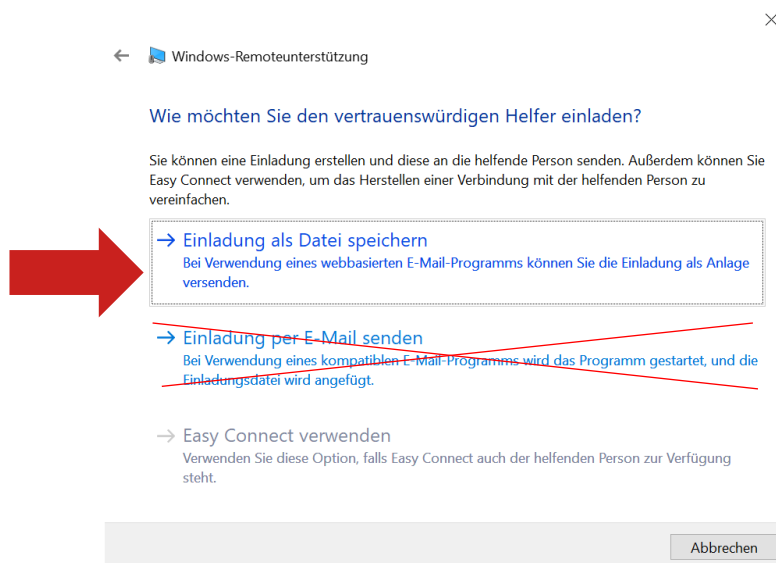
Windows-Remoteunterstützung

Wie möchten Sie den vertrauenswürdigen Helfer einladen?

Sie können eine Einladung erstellen und diese an die helfende Person senden. Außerdem können Sie Easy Connect verwenden, um das Herstellen einer Verbindung mit der helfenden Person zu vereinfachen.

→ Einladung als Datei speichern
Bei Verwendung eines webbasierten E-Mail-Programms können Sie die Einladung als Anlage versenden.

→ Einladung per E-Mail senden
Bei Verwendung eines kompatiblen E-Mail-Programms wird das Programm gestartet, und die Einladungsdatei wird angefügt.

→ Easy Connect verwenden
Verwenden Sie diese Option, falls Easy Connect auch der helfenden Person zur Verfügung steht.

Abbrechen